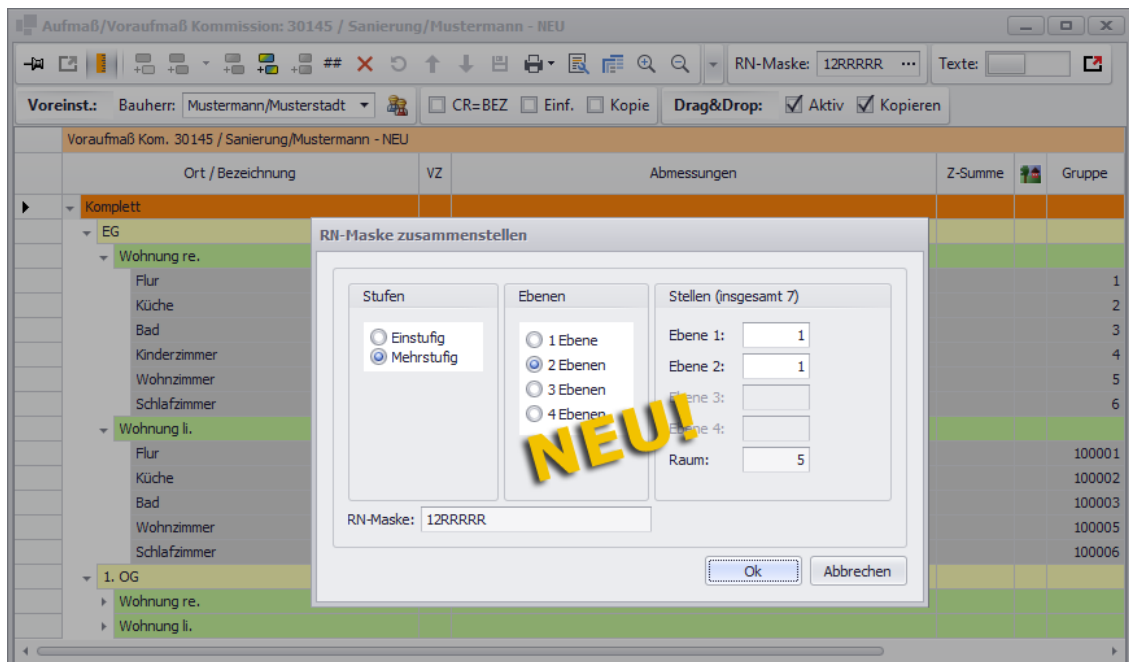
Aufmaß/Voraufmaß Kommission: 30145 / Sanierung/Mustermann - NEU

## RN-Maske: 12RRRRR ··· Texte:

Voreinst.: Bauherr: Mustermann/Musterstadt CR=BEZ Einf. Kopie Drag&Drop: Aktiv Kopieren

Voraufmaß Kom. 30145 / Sanierung/Mustermann - NEU

| Ort / Bezeichnung | VZ | Abmessungen | Z-Summe | | Gruppe |
|---|---|---|---|---|---|
| Komplett | | | | | |
| EG | | | | | |
| Wohnung re. | | | | | |
| Flur | | | | | 1 |
| Küche | | | | | 2 |
| Bad | | | | | 3 |
| Kinderzimmer | | | | | 4 |
| Wohnzimmer | | | | | 5 |
| Schlafzimmer | | | | | 6 |
| Wohnung li. | | | | | |
| Flur | | | | | 100001 |
| Küche | | | | | 100002 |
| Bad | | | | | 100003 |
| Wohnzimmer | | | | | 100005 |
| Schlafzimmer | | | | | 100006 |
| 1. OG | | | | | |
| Wohnung re. | | | | | |
| Wohnung li. | | | | | |

RN-Maske zusammenstellen

Stufen
Einstufig
Mehrstufig

Ebenen
1 Ebene
2 Ebenen
3 Ebenen
4 Ebenen

Stellen (insgesamt 7)
Ebene 1: 1
Ebene 2: 1
Ebene 3:
Ebene 4:
Raum: 5

RN-Maske: 12RRRRR

NEU!

Ok Abbrechen